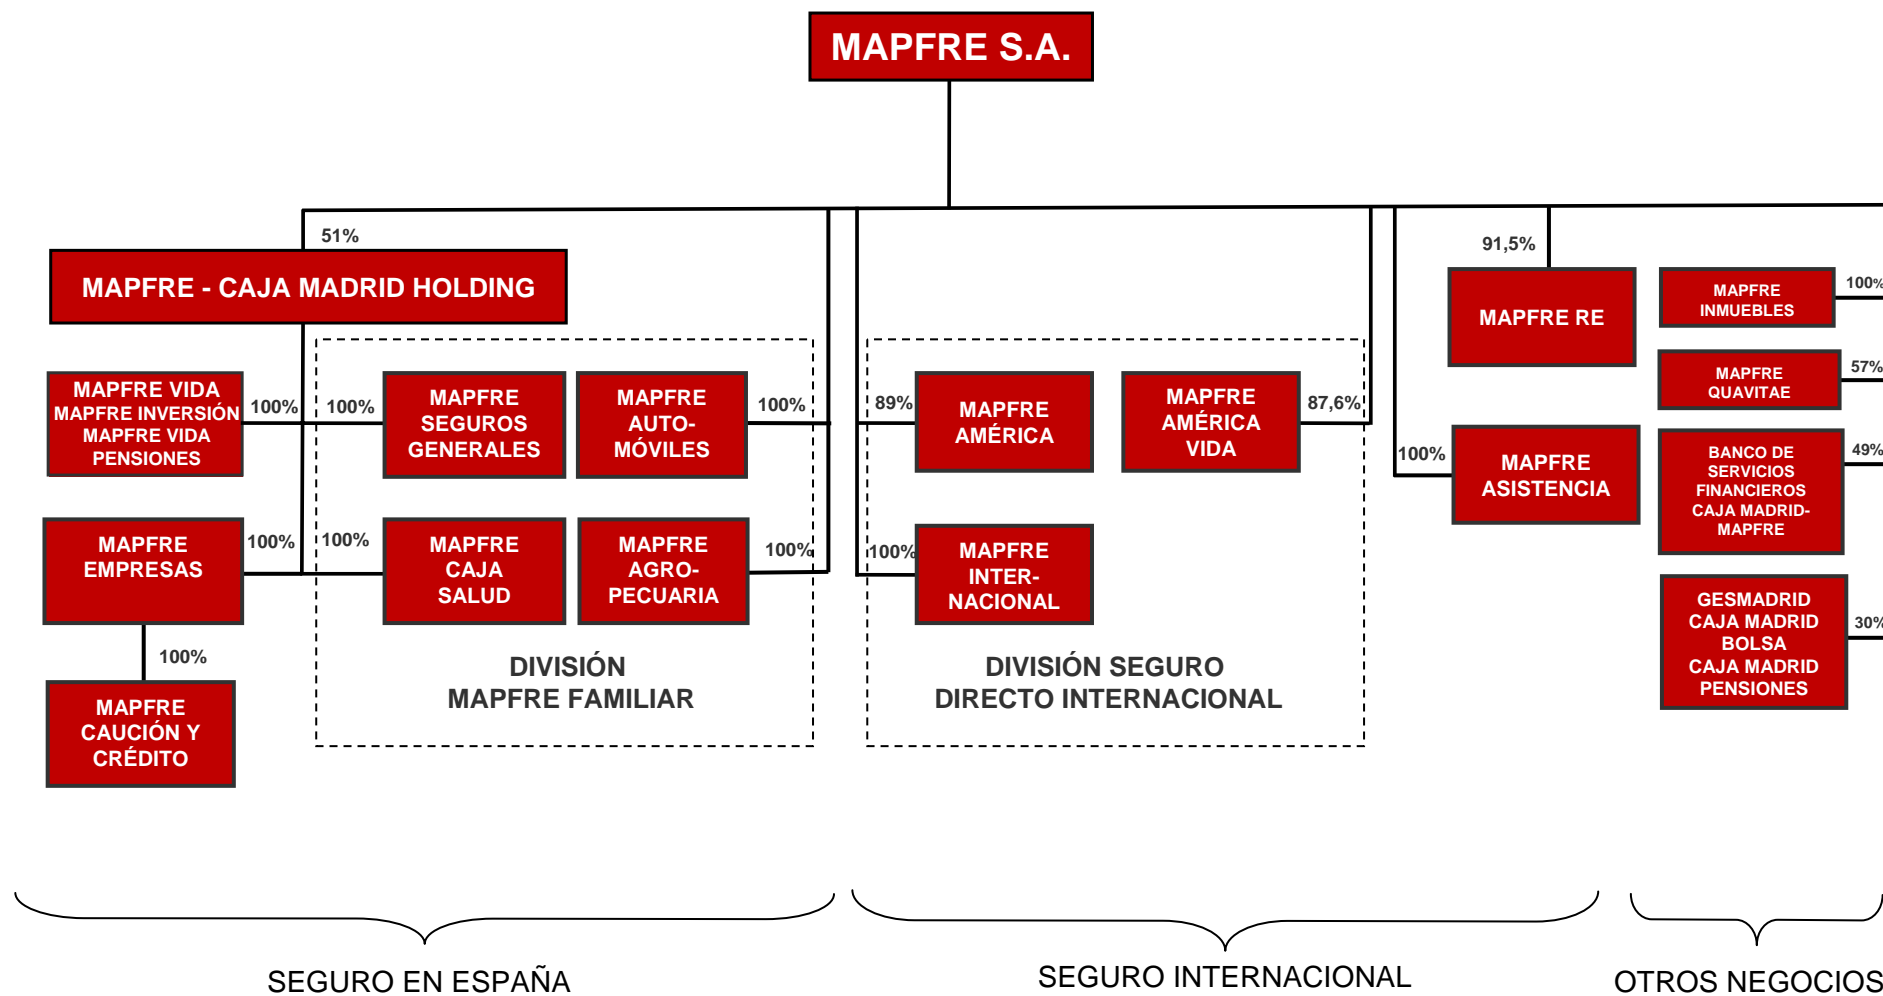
MAPFRE S.A.

51%

MAPFRE - CAJA MADRID HOLDING

MAPFRE VIDA
MAPFRE INVERSIÓN
MAPFRE VIDA PENSIONES

100%

100%

MAPFRE SEGUROS GENERALES

MAPFRE AUTO-MÓVILES

100%

MAPFRE EMPRESAS

100%

100%

MAPFRE CAJA SALUD

MAPFRE AGRO-PECUARIA

100%

100%

MAPFRE CAUCIÓN Y CRÉDITO

DIVISIÓN
MAPFRE FAMILIAR

89%

MAPFRE AMÉRICA

MAPFRE AMÉRICA VIDA

87,6%

100%

MAPFRE INTER-NACIONAL

DIVISIÓN SEGURO
DIRECTO INTERNACIONAL

91,5%

MAPFRE RE

100%

MAPFRE ASISTENCIA

MAPFRE INMUEBLES

100%

MAPFRE QUAVITAE

57%

BANCO DE SERVICIOS FINANCIEROS CAJA MADRID-MAPFRE

49%

GESMADRID
CAJA MADRID BOLSA
CAJA MADRID PENSIONES

30%

SEGURO EN ESPAÑA

SEGURO INTERNACIONAL

OTROS NEGOCIOS